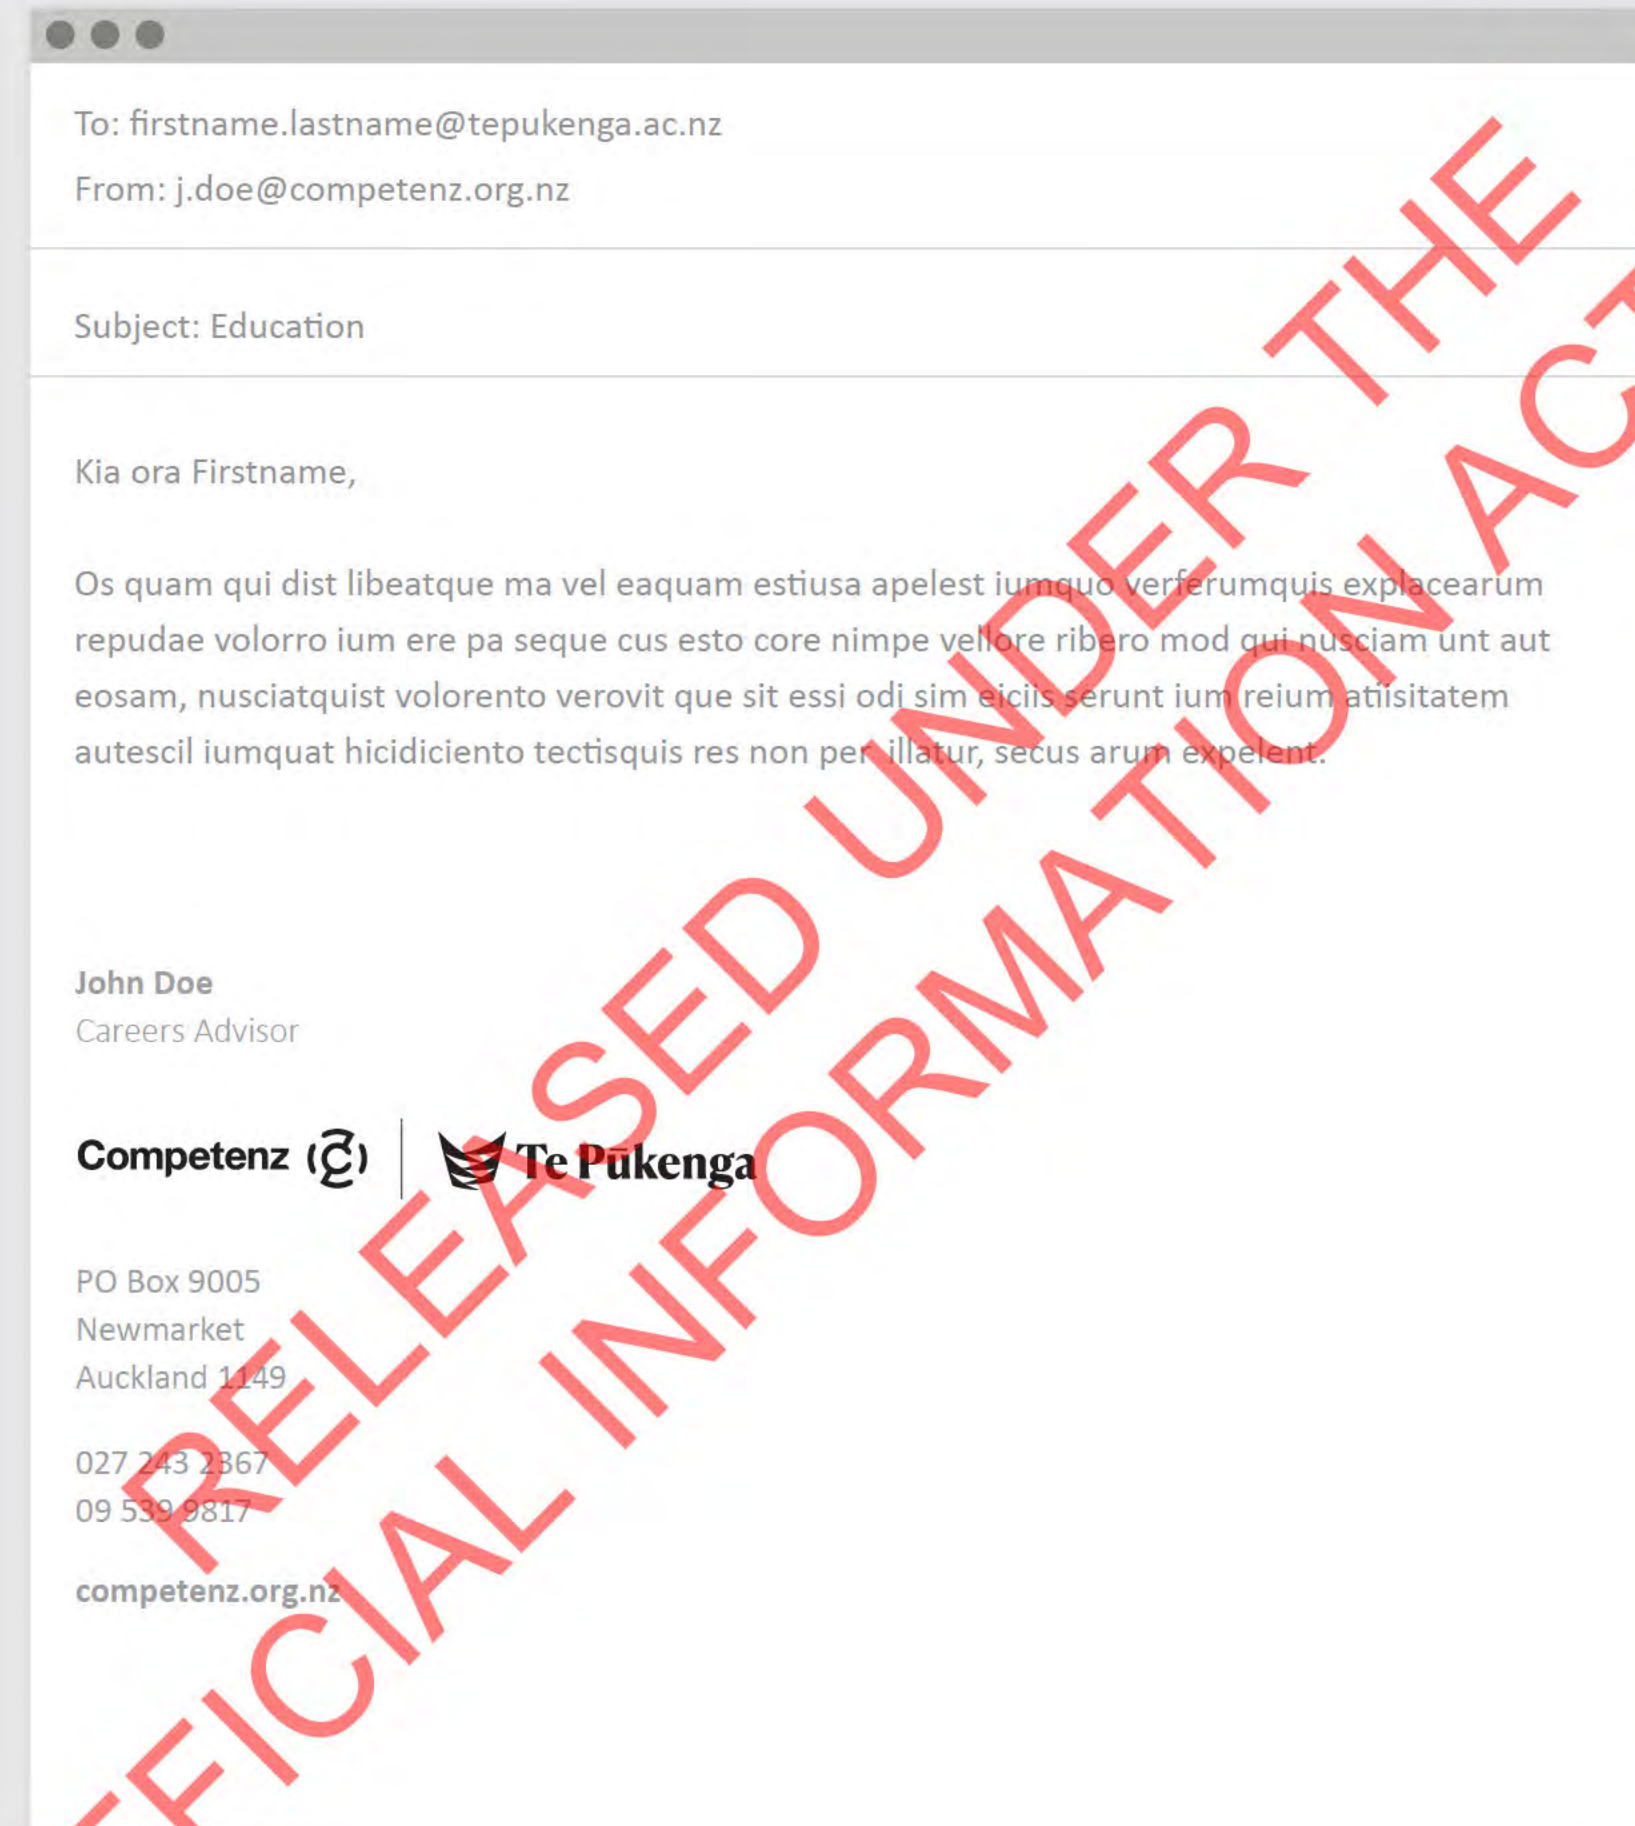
To: firstname.lastname@tepukenga.ac.nz

From: j.doe@competenz.org.nz

Subject: Education

Kia ora Firstname,

Os quam qui dist libeatque ma vel eaquam estiusa apelest iumquo verferumquis explacearum repudae volorro ium ere pa seque cus esto core nimpe vellore ribero mod qui nusciam unt aut eosam, nusciatquist volorento verovit que sit essi odi sim eiciis serunt ium reium atiisitatem autescil iumquat hicidiciento tectisquis res non per illatur, secus arum expelent.

John Doe
Careers Advisor

Competenz | Te Pūkenga

PO Box 9005
Newmarket
Auckland 1149

027 243 2367
09 539 9817

competenz.org.nz

RELEASED UNDER THE
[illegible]FICIAL INFORMATION AC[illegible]